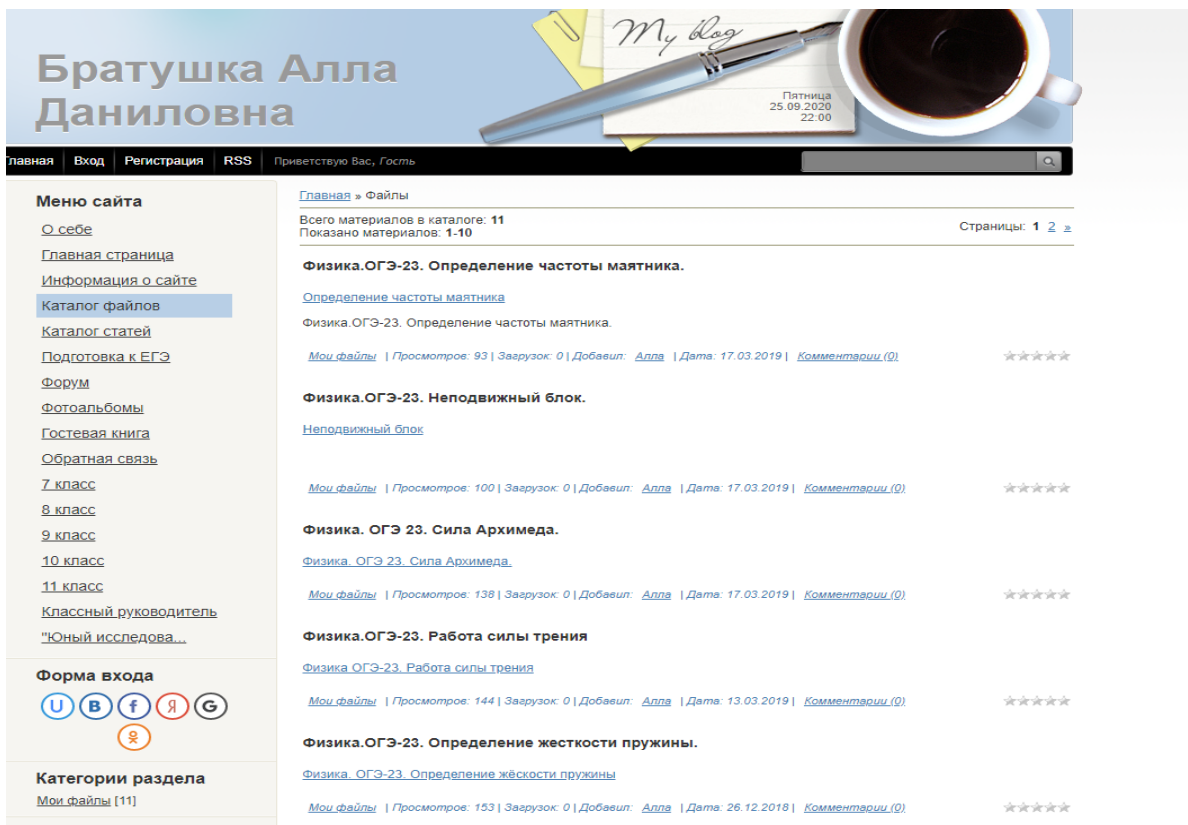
Братушка Алла Даниловна

My blog

Пятница
25.09.2020
22:00

Главная | Вход | Регистрация | RSS | Приветствую Вас, Гость

Меню сайта
О себе
Главная страница
Информация о сайте
Каталог файлов
Каталог статей
Подготовка к ЕГЭ
Форум
Фотоальбомы
Гостевая книга
Обратная связь
7 класс
8 класс
9 класс
10 класс
11 класс
Классный руководитель
"Юный исследова...

Форма входа
U B f Я G
ok

Категории раздела
Мои файлы [11]

Главная » Файлы

Всего материалов в каталоге: 11
Показано материалов: 1-10

Страницы: 1 2 »

Физика.ОГЭ-23. Определение частоты маятника.

Определение частоты маятника

Физика.ОГЭ-23. Определение частоты маятника.

Мои файлы | Просмотры: 93 | Загрузок: 0 | Добавил: Алла | Дата: 17.03.2019 | Комментарии (0)

Физика.ОГЭ-23. Неподвижный блок.

Неподвижный блок

Мои файлы | Просмотров: 100 | Загрузок: 0 | Добавил: Алла | Дата: 17.03.2019 | Комментарии (0)

Физика. ОГЭ 23. Сила Архимеда.

Физика. ОГЭ 23. Сила Архимеда.

Мои файлы | Просмотров: 138 | Загрузок: 0 | Добавил: Алла | Дата: 17.03.2019 | Комментарии (0)

Физика.ОГЭ-23. Работа силы трения

Физика ОГЭ-23. Работа силы трения

Мои файлы | Просмотров: 144 | Загрузок: 0 | Добавил: Алла | Дата: 13.03.2019 | Комментарии (0)

Физика.ОГЭ-23. Определение жесткости пружины.

Физика. ОГЭ-23. Определение жёскости пружины

Мои файлы | Просмотров: 153 | Загрузок: 0 | Добавил: Алла | Дата: 26.12.2018 | Комментарии (0)